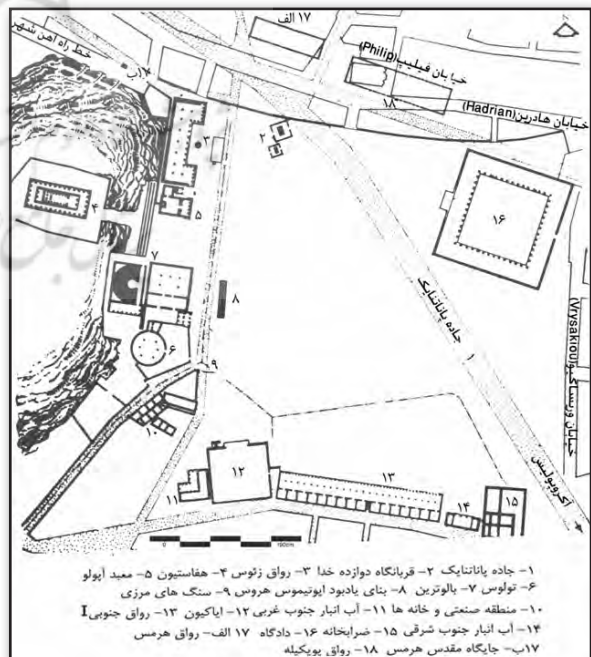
۱۷ الف
خط راه آهن شهری
خیابان فیلیپ (Philip)
۱۸
خیابان هادرین (Hadrian)
۱
۲
۳
۴
۵
۱۶
۷
۸
۶
۹
جاده پاناتناییک
خیابان وریساکیو (Vrysakiou)
۱۰
۱۲
۱۳
۱۱
۱۴
۱۵
آکروپولیس
۰ ۱۰۰m

۱- جاده پاناتنایک ۲- قربانگاه دوازده خدا ۳- رواق زئوس ۴- هفاستیون ۵- معبد آپولو
۶- تولوس ۷- بالوتریِن ۸- بنای یادبود ایوتیموس هروس ۹- سنگ های مرزی
۱۰- منطقه صنعتی و خانه ها ۱۱- آب انبار جنوب غربی ۱۲- اپاکیون ۱۳- رواق جنوبی I
۱۴- آب انبار جنوب شرقی ۱۵- ضرابخانه ۱۶- دادگاه ۱۷ الف- رواق هرمس
۱۷ب- جایگاه مقدس هرمس ۱۸- رواق پویکیله